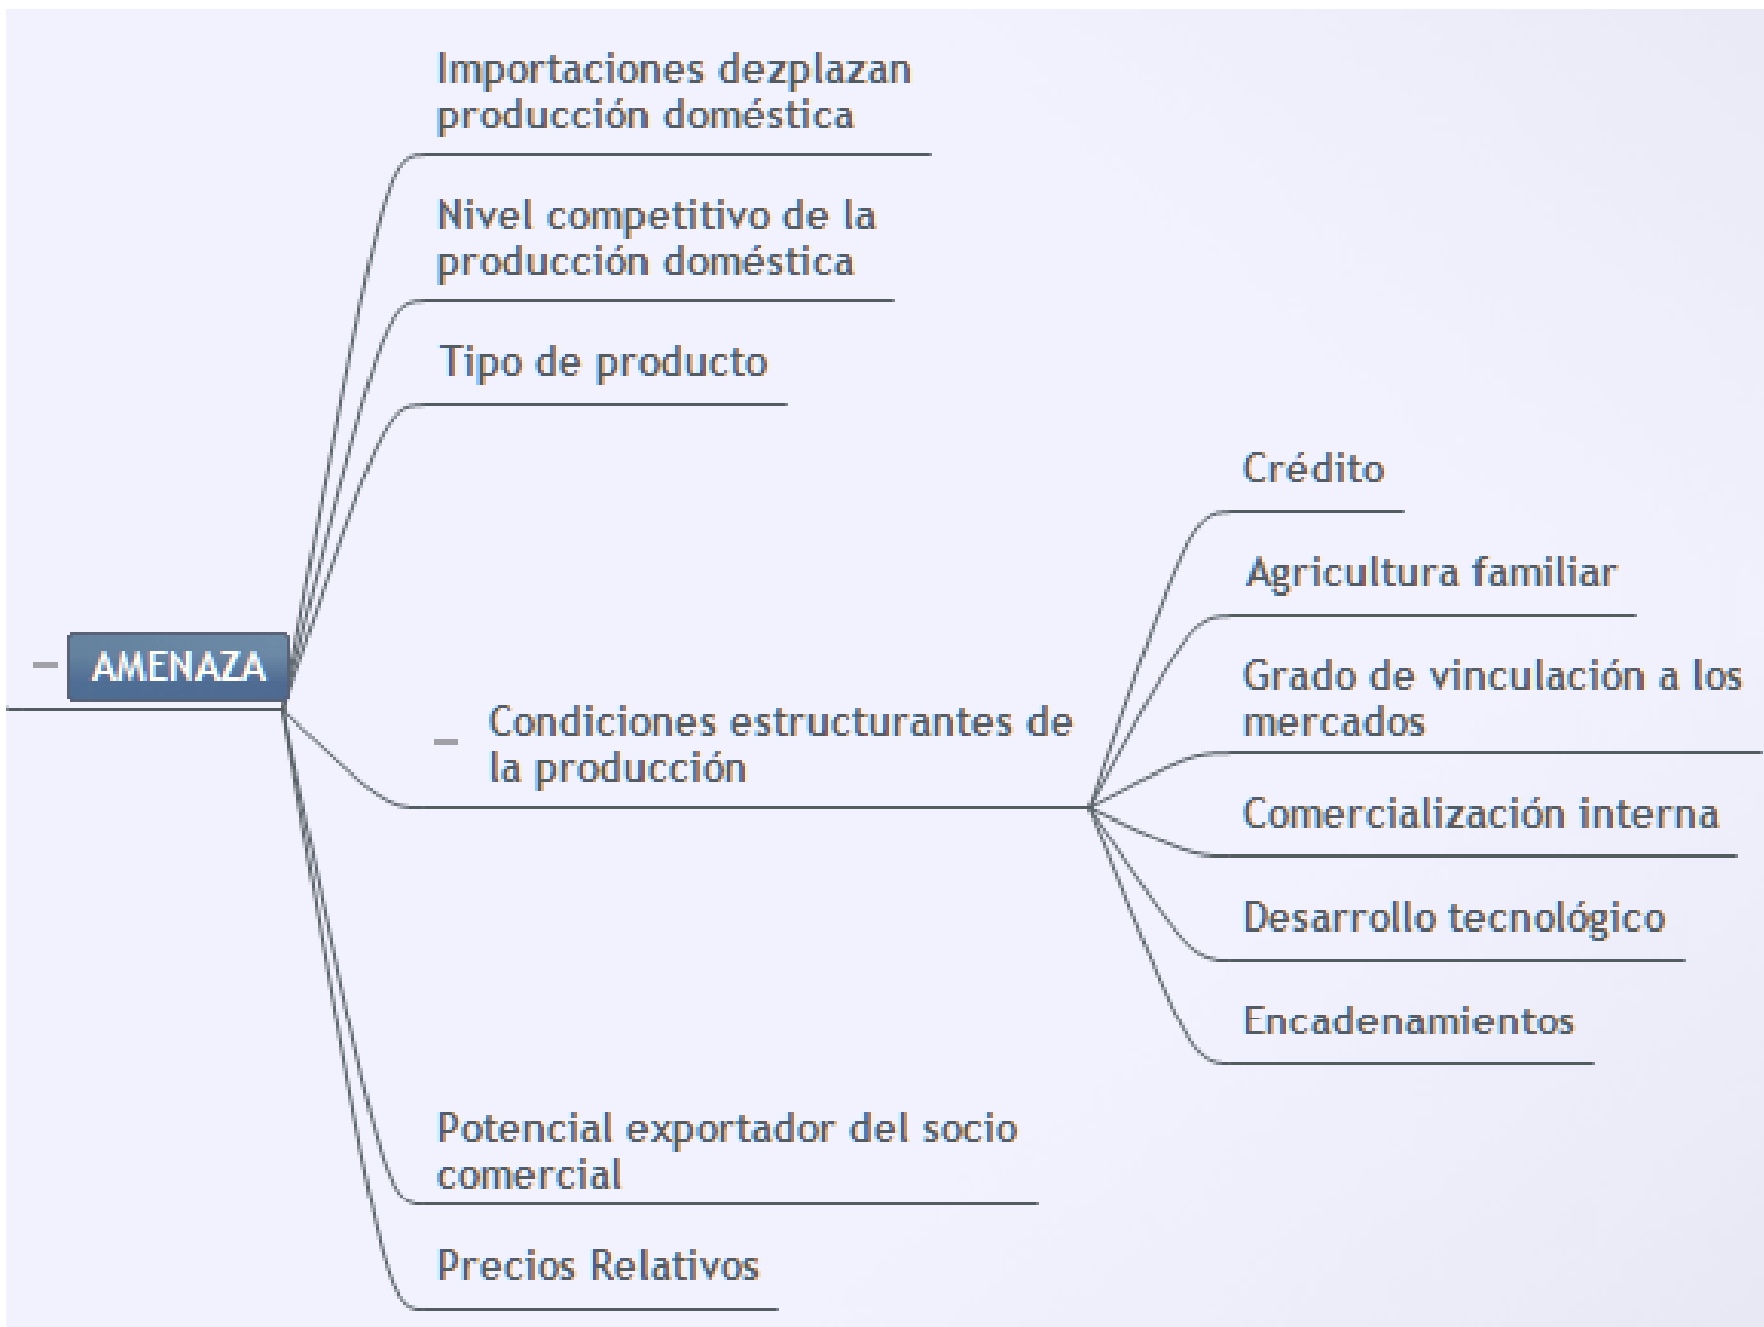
AMENAZA

Importaciones dezplazan producción doméstica

Nivel competitivo de la producción doméstica

Tipo de producto

Condiciones estructurantes de la producción

Crédito

Agricultura familiar

Grado de vinculación a los mercados

Comercialización interna

Desarrollo tecnológico

Encadenamientos

Potencial exportador del socio comercial

Precios Relativos